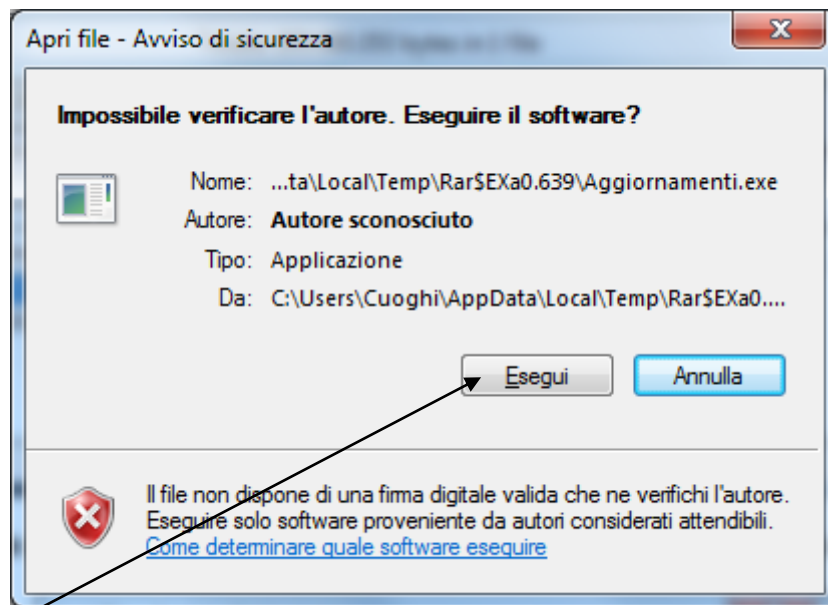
Apri file - Avviso di sicurezza

Impossibile verificare l'autore. Eseguire il software?

Nome: ...ta\Local\Temp\Rar$EXa0.639\Aggiornamenti.exe
Autore: Autore sconosciuto
Tipo: Applicazione
Da: C:\Users\Cuoghi\AppData\Local\Temp\Rar$EXa0....

Esegui
Annulla

Il file non dispone di una firma digitale valida che ne verifichi l'autore. Eseguire solo software proveniente da autori considerati attendibili.
Come determinare quale software eseguire